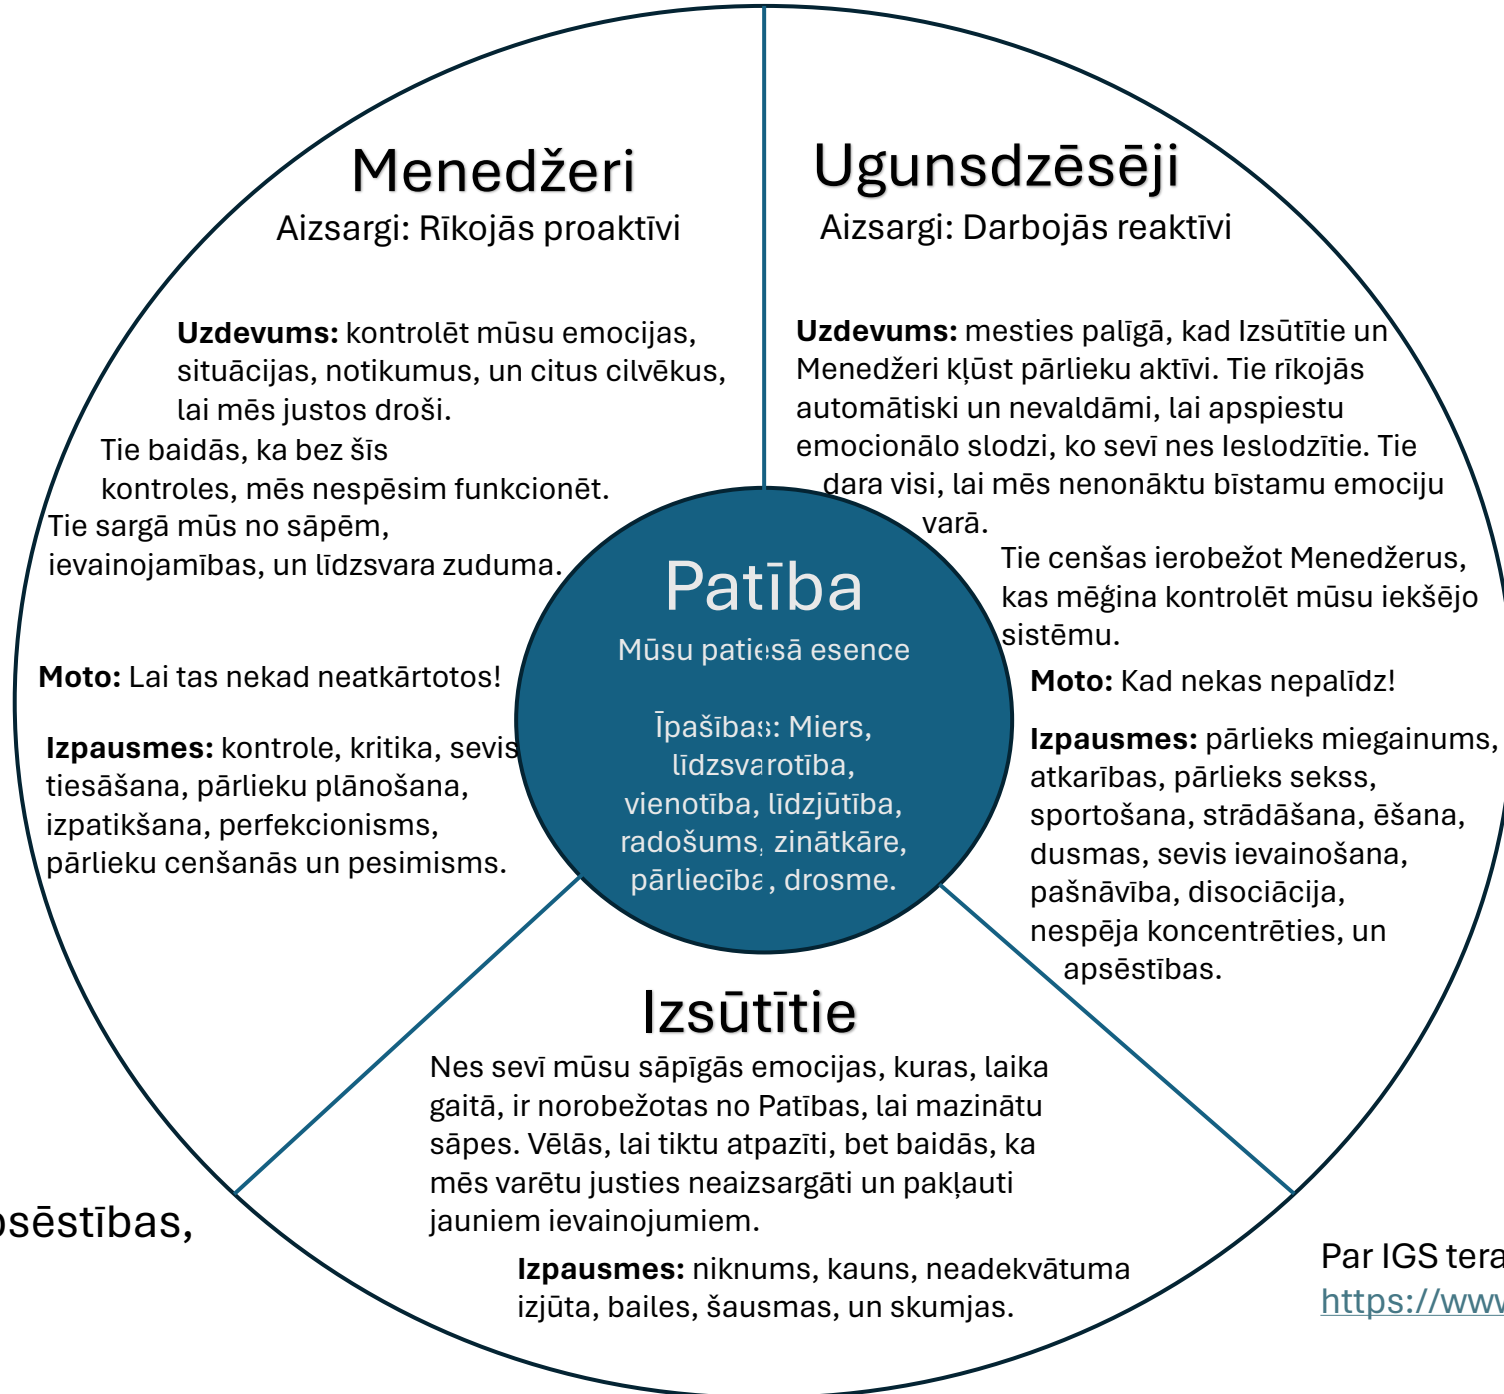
Menedžeri
Aizsargi: Rīkojās proaktīvi

Uzdevums: kontrolēt mūsu emocijas, situācijas, notikumus, un citus cilvēkus, lai mēs justos droši.
Tie baidās, ka bez šīs kontroles, mēs nespēsim funkcionēt.
Tie sargā mūs no sāpēm, ievainojamības, un līdzsvara zuduma.

Moto: Lai tas nekad neatkārtotos!

Izpausmes: kontrole, kritika, sevis tiesāšana, pārlieku plānošana, izpatikšana, perfekcionisms, pārlieku cenšanās un pesimisms.

Ugunsdzēsēji
Aizsargi: Darbojās reaktīvi

Uzdevums: mesties palīgā, kad Izsūtītie un Menedžeri kļūst pārlieku aktīvi. Tie rīkojās automātiski un nevaldāmi, lai apspiestu emocionālo slodzi, ko sevī nes Ieslodzītie. Tie dara visi, lai mēs nenonāktu bīstamu emociju varā.
Tie cenšas ierobežot Menedžerus, kas mēģina kontrolēt mūsu iekšējo sistēmu.

Moto: Kad nekas nepalīdz!

Izpausmes: pārlieks miegainums, atkarības, pārlieks sekss, sportošana, strādāšana, ēšana, dusmas, sevis ievainošana, pašnāvība, disociācija, nespēja koncentrēties, un apsēstības.

Patība
Mūsu patiesā esence

Īpašības: Miers, līdzsvarotība, vienotība, līdzjūtība, radošums, zinātkāre, pārliecība, drosme.

Izsūtītie
Nes sevī mūsu sāpīgās emocijas, kuras, laika gaitā, ir norobežotas no Patības, lai mazinātu sāpes. Vēlās, lai tiktu atpazīti, bet baidās, ka mēs varētu justies neaizsargāti un pakļauti jauniem ievainojumiem.

Izpausmes: niknums, kauns, neadekvātuma izjūta, bailes, šausmas, un skumjas.

psēstības,

Par IGS tera
https://www